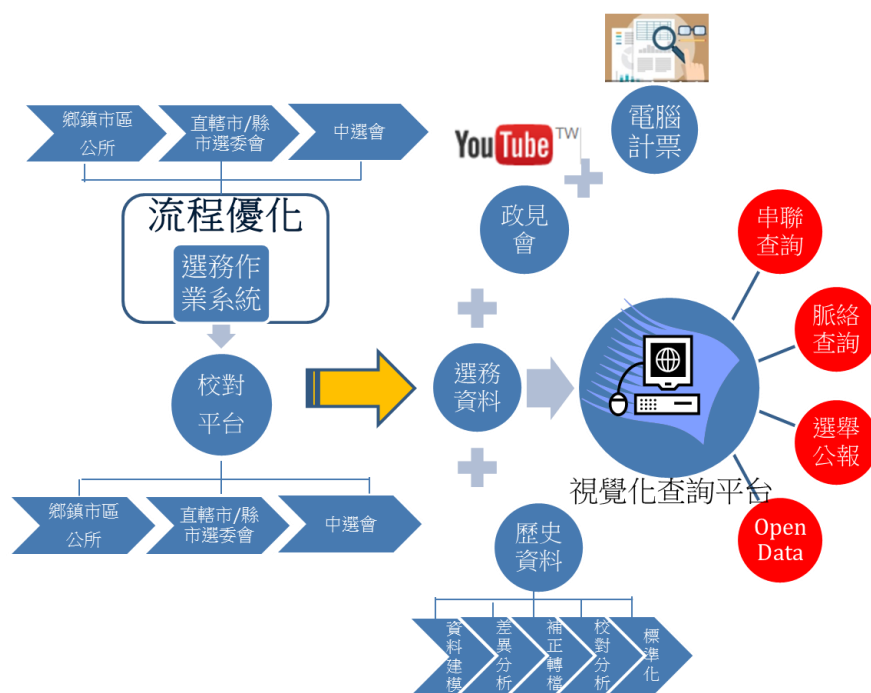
鄉鎮市區公所

直轄市/縣市選委會

中選會

YouTube TW

電腦計票

流程優化

選務作業系統

政見會

串聯查詢

脈絡查詢

校對平台

選務資料

選舉公報

視覺化查詢平台

鄉鎮市區公所

直轄市/縣市選委會

中選會

Open Data

歷史資料

資料建模

差異分析

補正轉檔

校對分析

標準化